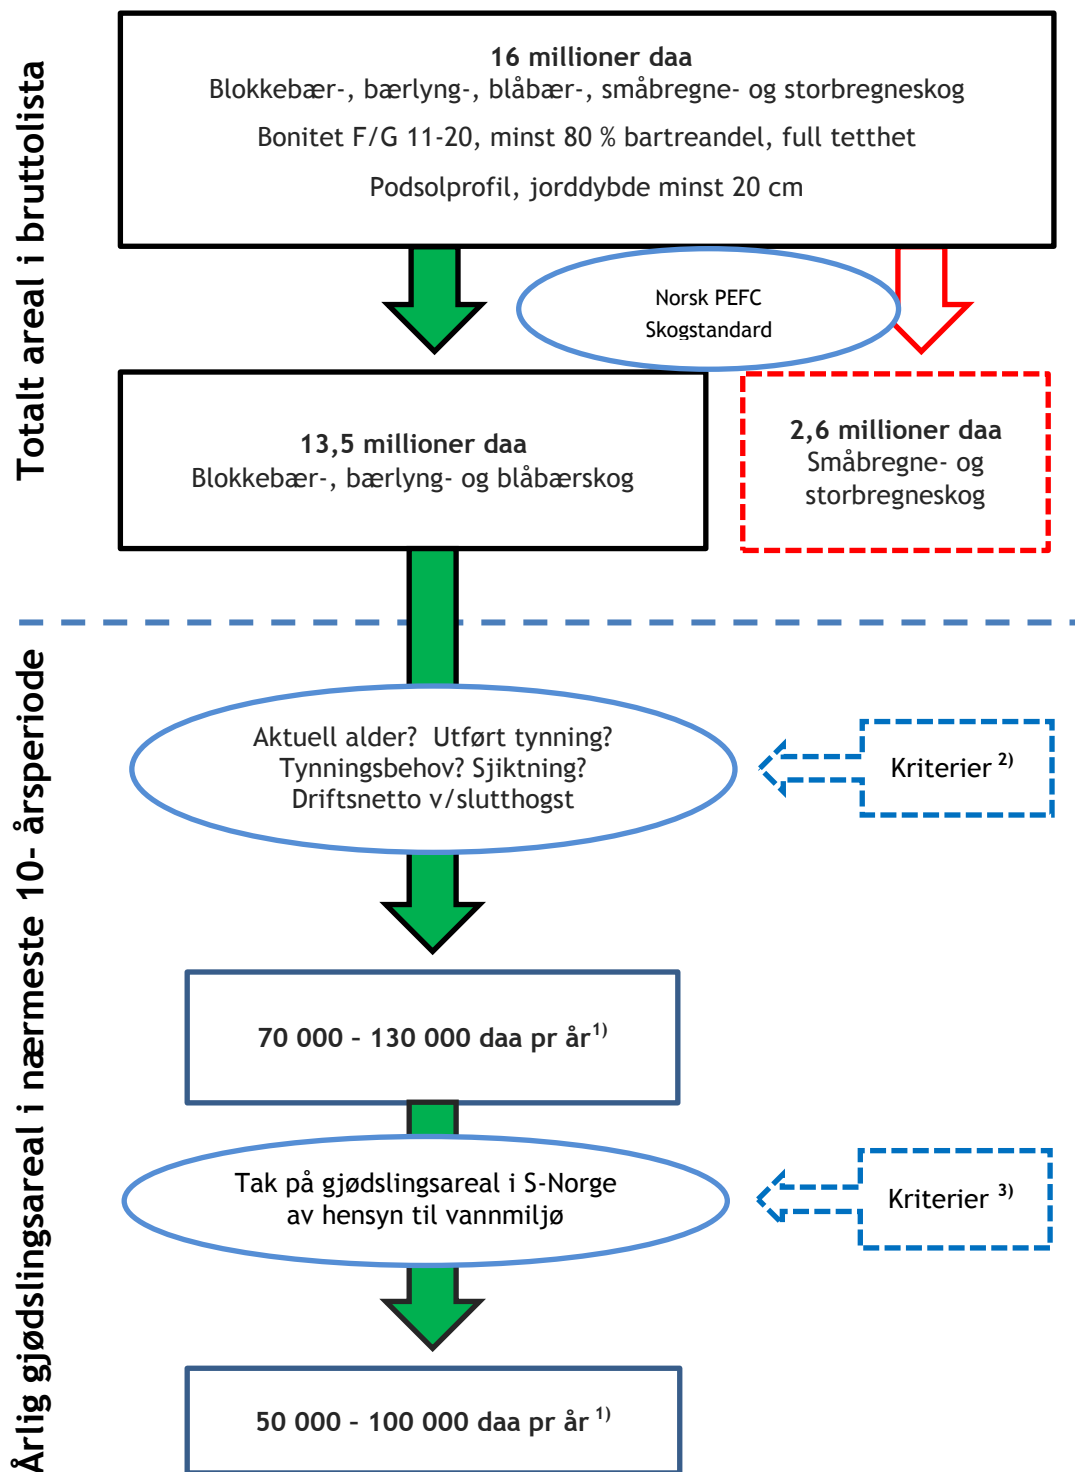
Totalt areal i bruttolista

16 millioner daa
Blokkebær-, bærlyng-, blåbær-, småbregne- og storbregneskog

Bonitet F/G 11-20, minst 80 % bartreandel, full tetthet

Podsolprofil, jorddybde minst 20 cm

Norsk PEFC Skogstandard

13,5 millioner daa
Blokkebær-, bærlyng- og blåbærskog

2,6 millioner daa
Småbregne- og storbregneskog

Årlig gjødslingsareal i nærmeste 10- årsperiode

Aktuell alder? Utført tynning? Tynningsbehov? Sjiktning? Driftsnetto v/slutthogst

Kriterier $^{2)}$

70 000 – 130 000 daa pr år$^{1)}$

Tak på gjødslingsareal i S-Norge av hensyn til vannmiljø

Kriterier $^{3)}$

50 000 – 100 000 daa pr år $^{1)}$